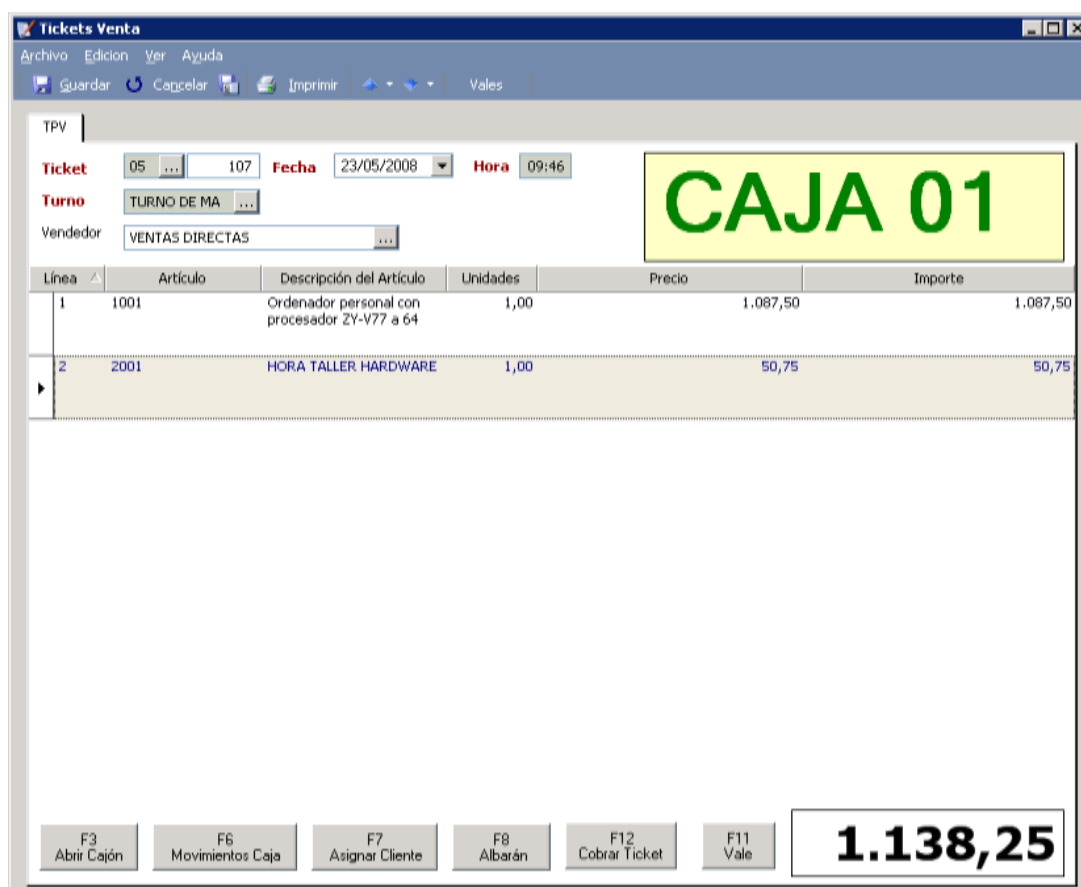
Tickets Venta

Archivo Edicion Ver Ayuda

Guardar Cancelar Imprimir Vales

TPV

Ticket 05 ... 107 Fecha 23/05/2008 Hora 09:46

Turno TURNO DE MA ...

Vendedor VENTAS DIRECTAS ...

CAJA 01

| Línea | Artículo | Descripción del Artículo | Unidades | Precio | Importe |
|---|---|---|---|---|---|
| 1 | 1001 | Ordenador personal con procesador ZY-V77 a 64 | 1,00 | 1.087,50 | 1.087,50 |
| 2 | 2001 | HORA TALLER HARDWARE | 1,00 | 50,75 | 50,75 |

F3 Abrir Cajón

F6 Movimientos Caja

F7 Asignar Cliente

F8 Albarán

F12 Cobrar Ticket

F11 Vale

1.138,25